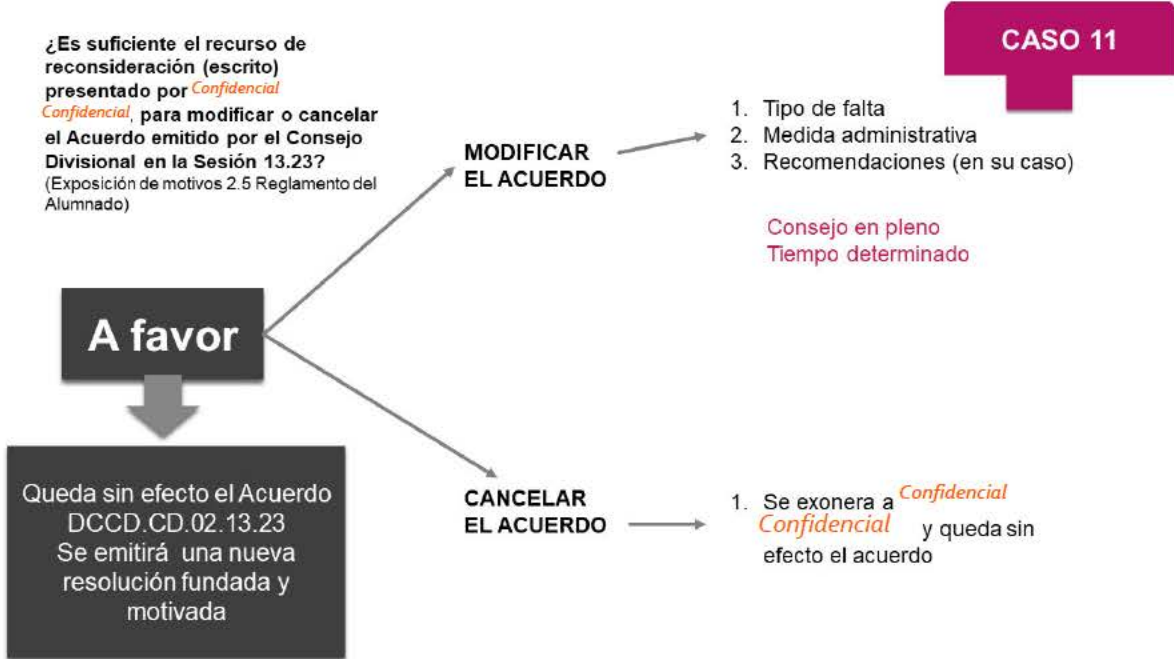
CASO 11

¿Es suficiente el recurso de reconsideración (escrito) presentado por Confidencial Confidencial, para modificar o cancelar el Acuerdo emitido por el Consejo Divisional en la Sesión 13.23?
(Exposición de motivos 2.5 Reglamento del Alumnado)

A favor

Queda sin efecto el Acuerdo DCCD.CD.02.13.23
Se emitirá una nueva resolución fundada y motivada

MODIFICAR EL ACUERDO

1. Tipo de falta
2. Medida administrativa
3. Recomendaciones (en su caso)

Consejo en pleno
Tiempo determinado

CANCELAR EL ACUERDO

1. Se exonera a Confidencial Confidencial y queda sin efecto el acuerdo